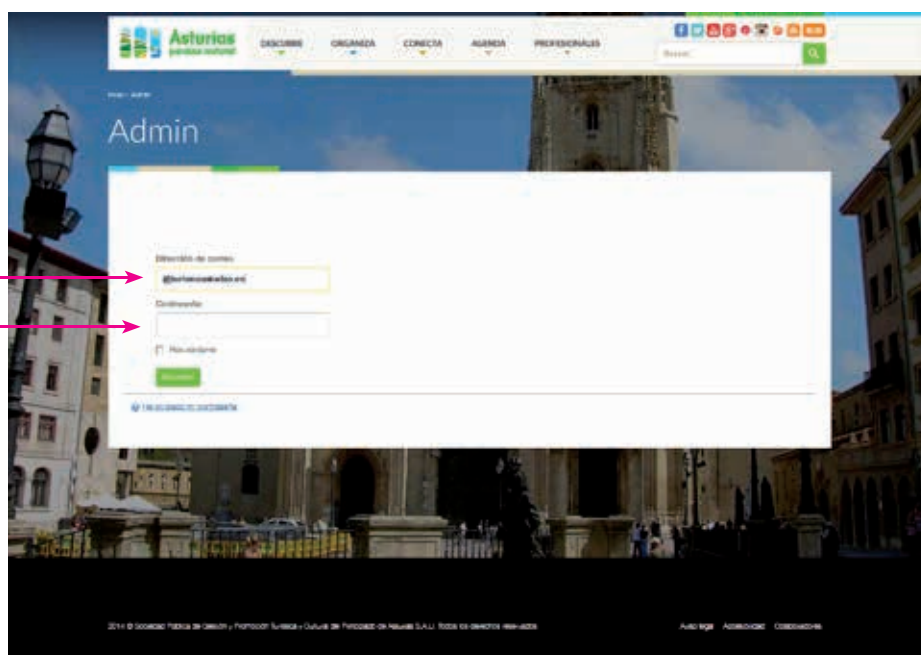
Asturias
paraíso natural

DESCUBRE
ORGANIZA
CONECTA
AGENDA
PROFESIONALES

Buscar

Inicio · Admin

Admin

Dirección de correo
@turismoasturias.es

Contraseña

Recordarme

Acceder

¿Ha olvidado su contraseña?

2014 © Sociedad Pública de Gestión y Promoción Turística y Cultural del Principado de Asturias S.A.U. Todos los derechos reservados

Aviso legal
Accesibilidad
Colaboradores